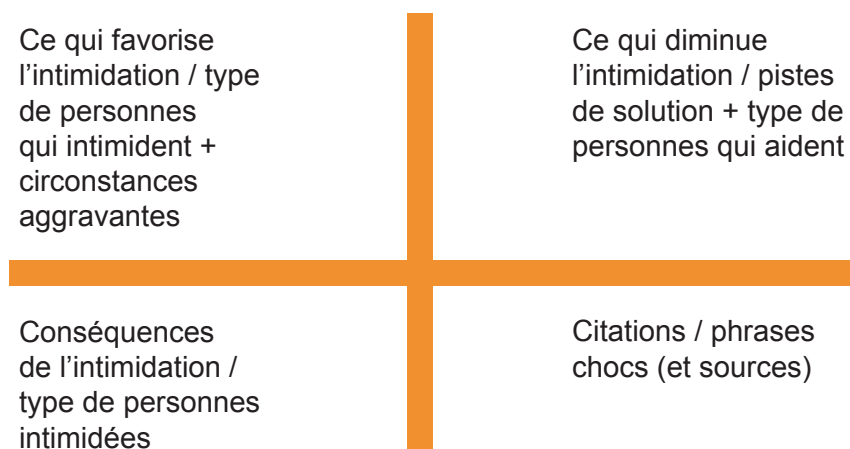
Ce qui favorise l’intimidation / type de personnes qui intimident + circonstances aggravantes

Ce qui diminue l’intimidation / pistes de solution + type de personnes qui aident

Conséquences de l’intimidation / type de personnes intimidées

Citations / phrases chocs (et sources)